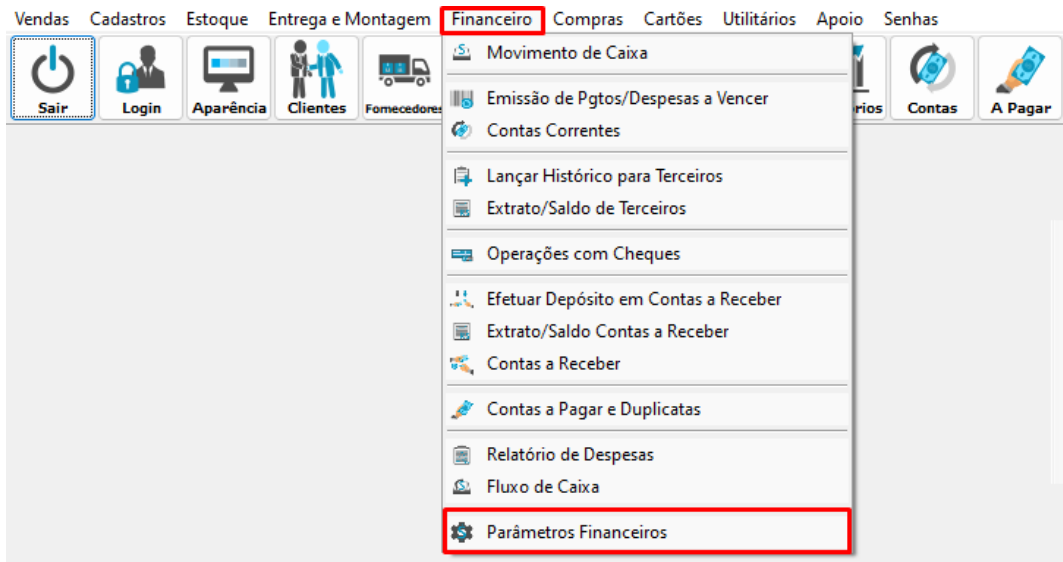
Vendas Cadastros Estoque Entrega e Montagem Financeiro Compras Cartões Utilitários Apoio Senhas

Sair Login Aparência Clientes Fornecedores rios Contas A Pagar

Movimento de Caixa

Emissão de Pgtos/Despesas a Vencer
Contas Correntes

Lançar Histórico para Terceiros
Extrato/Saldo de Terceiros

Operações com Cheques

Efetuar Depósito em Contas a Receber
Extrato/Saldo Contas a Receber
Contas a Receber

Contas a Pagar e Duplicatas

Relatório de Despesas
Fluxo de Caixa

Parâmetros Financeiros